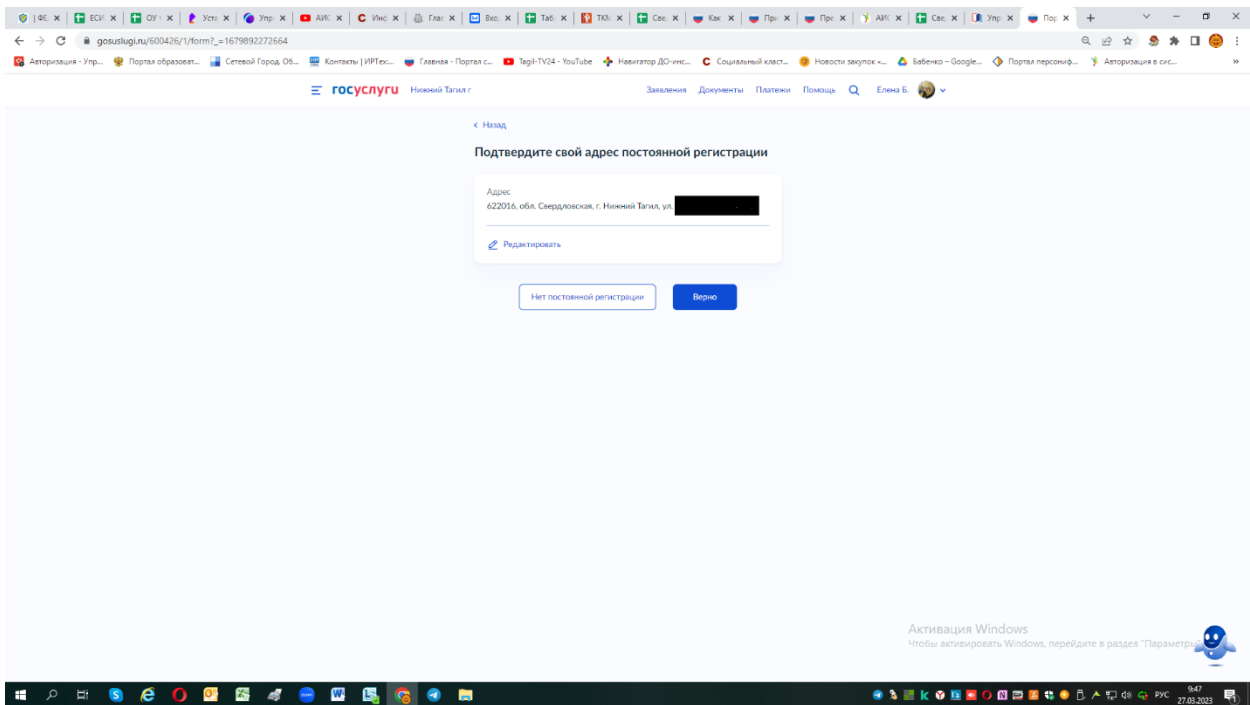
ФЕ ЕСИ ОУ Уста Упр АИС Инф Глав Вхо Таб ТКИ Све Как При Про АИС Све Упр Пор

gosuslugi.ru/600426/1/form?_=1679892272664

Авторизация - Упр... Портал образоват... Сетевой Город. Об... Контакты | ИРТех... Главная - Портал с... Tagil-TV24 - YouTube Навигатор ДО-инс... Социальный класт... Новости закупок «... Бабенко – Google... Портал персониф... Авторизация в сис...

госуслуги Нижний Тагил г

Заявления Документы Платежи Помощь Елена Б.

‹ Назад

Подтвердите свой адрес постоянной регистрации

Адрес
622016, обл. Свердловская, г. Нижний Тагил, ул.

Редактировать

Нет постоянной регистрации

Верно

Активация Windows
Чтобы активировать Windows, перейдите в раздел "Параметры".

РУС 9:47 27.03.2023